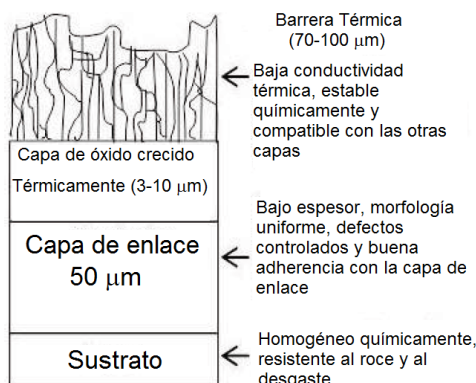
Barrera Térmica
(70-100 $\mu$m)

Baja conductividad térmica, estable químicamente y compatible con las otras capas

Capa de óxido crecido
Térmicamente (3-10 $\mu$m)

Bajo espesor, morfología uniforme, defectos controlados y buena adherencia con la capa de enlace

Capa de enlace
50 $\mu$m

Homogéneo químicamente, resistente al roce y al desgaste

Sustrato